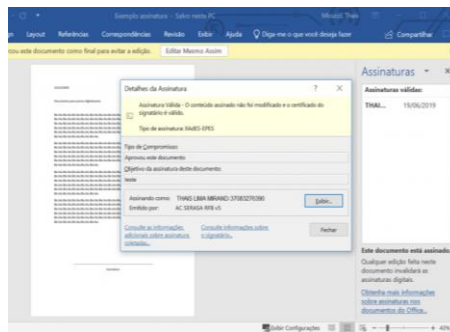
Exemplo assinatura - Salvo neste PC

Layout Referências Correspondências Revisão Exibir Ajuda Diga-me o que você deseja fazer Compartilhar

rou este documento como final para evitar a edição. Editar Mesmo Assim

Detalhes da Assinatura ? X

Assinatura Válida - O conteúdo assinado não foi modificado e o certificado do signatário é válido.

Tipo de assinatura: XAdES-EPES

Tipo de Compromisso:
Aprovou este documento
Objetivo da assinatura deste documento:
Veste

Assinando como: THAIS LIMA MIRAND: 37083279390 Exibir...
Emitido por: AC SERASA RFB v5

Consulte as informações adicionais sobre assinatura coletada... Consulte informações sobre o signatário... Fechar

Assinaturas
Assinaturas válidas:
THAI... 19/06/2019

Este documento está assinado
Qualquer edição feita neste documento invalidará as assinaturas digitais.
Obtenha mais informações sobre assinaturas nos documentos do Office...

Exibir Configurações 40%